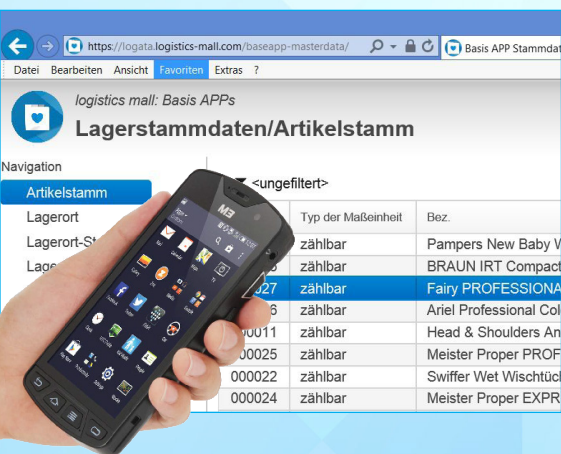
https://logata.logistics-mall.com/baseapp-masterdata/

Basis APP Stammdat

Datei Bearbeiten Ansicht Favoriten Extras ?

logistics mall: Basis APPs

Lagerstammdaten/Artikelstamm

Navigation

Artikelstamm

Lagerort

Lagerort-St

Lage

<ungefiltert>

| | Typ der Maßeinheit | Bez. |
|---|---|---|
| | zählbar | Pampers New Baby W |
| | zählbar | BRAUN IRT Compact |
| 027 | zählbar | Fairy PROFESSIONA |
| 6 | zählbar | Ariel Professional Col |
| 000011 | zählbar | Head & Shoulders An |
| 000025 | zählbar | Meister Proper PROF |
| 000022 | zählbar | Swiffer Wet Wischtüc |
| 000024 | zählbar | Meister Proper EXPR |

M3